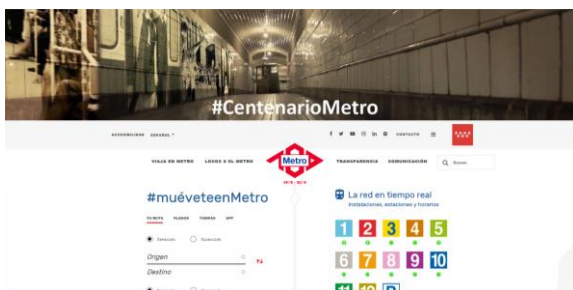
#CentenarioMetro

ACCESIBILIDAD ESPAÑOL

CONTACTO

VIAJA EN METRO LLEGÓ A EL METRO

Metro

1919 | 2019

TRANSPARENCIA COMUNICACIÓN Buscar

#muéveteenMetro

TU RUTA PLANOS TARIFAS APP

Estación Dirección

Origen

Destino

La red en tiempo real

Instalaciones, estaciones y horarios

1 2 3 4 5
6 7 8 9 10
11 12 R